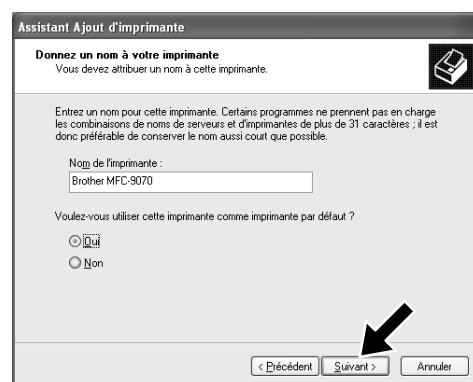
Assistant Ajout d'imprimante

Donnez un nom à votre imprimante
Vous devez attribuer un nom à cette imprimante.

Entrez un nom pour cette imprimante. Certains programmes ne prennent pas en charge les combinaisons de noms de serveurs et d'imprimantes de plus de 31 caractères ; il est donc préférable de conserver le nom aussi court que possible.

Nom de l'imprimante :

Brother MFC-9070

Voulez-vous utiliser cette imprimante comme imprimante par défaut ?

Oui

Non

< Précédent

Suivant >

Annuler